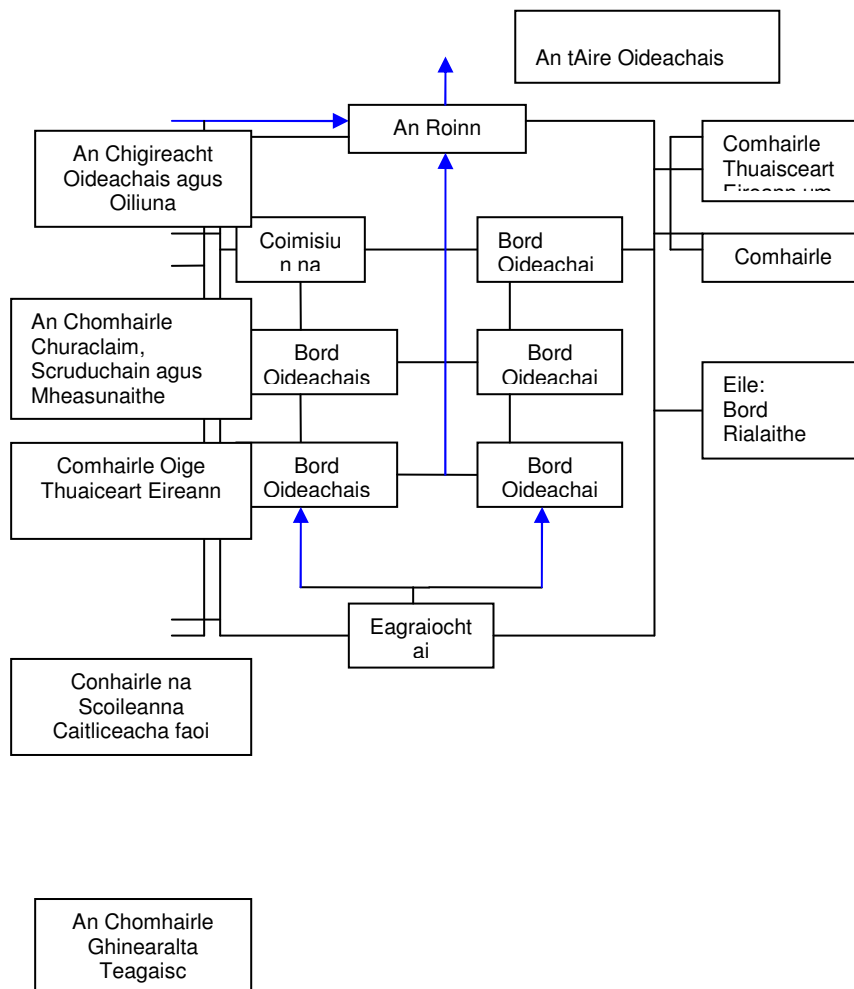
An tAire Oideachais

An Roinn

An Chigireacht Oideachais agus Oiliuna

Comhairle Thuaisceart Eireann um

Coimisiu n na

Bord Oideachai

Comhairle

An Chomhairle Churaclaim, Scruduchain agus Mheasunaithe

Bord Oideachais

Bord Oideachai

Eile: Bord Rialaithe

Comhairle Oige Thuaiceart Eireann

Bord Oideachais

Bord Oideachai

Eagraiocht ai

Conhairle na Scoileanna Caitliceacha faoi

An Chomhairle Ghinearalta Teagaisc